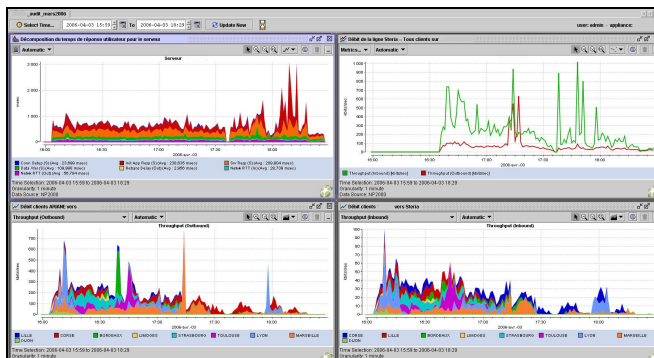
_audit_mars2006

Select Time... 2006-04-03 15:59 To 2006-04-03 16:29 Update Now

user: admin appliance:

Décomposition du temps de réponse utilisateur pour le serveur

Automatic

Serveur

3 000

2 000

1 000

0

16:00 16:30 17:00 17:30 18:00 18:30

2006-avr.-03

Conn Setup (Ct) (Avg : 23.890 msec) Init App Resp (S) (Avg : 230.895 msec) Srv Resp (S) (Avg : 260.804 msec) Data Xfer (S) (Avg : 108.880 msec) Retrans Delay (Ct) (Avg : 2.865 msec) Netwk RTT (Srv) (Avg : 29.706 msec) Netwk RTT (Ct) (Avg : 56.794 msec)

Time Selection: 2006-04-03 15:59 to 2006-04-03 16:29
Granularity: 1 minute
Data Source: NP2000

Débit de la ligne Storia - Tous clients sur

Metrics... Automatic

1 000

800

600

400

200

0

16:00 16:30 17:00 17:30 18:00 18:30

2006-avr.-03

Throughput (Inbound) (kb/s) Throughput (Outbound) (kb/s)

Time Selection: 2006-04-03 15:59 to 2006-04-03 16:29
Granularity: 1 minute
Data Source: NP2000

Débit clients ARAMIE vers

Throughput (Outbound) Automatic

Throughput (Outbound)

700

600

500

400

300

200

100

0

16:00 16:30 17:00 17:30 18:00 18:30

2006-avr.-03

LILLE CORSE BORDEAUX LIMOGES STRASBOURG TOULOUSE LYON MARSEILLE DIJON

Time Selection: 2006-04-03 15:59 to 2006-04-03 16:29
Granularity: 1 minute

Débit clients vers Storia

Throughput (Inbound) Automatic

Throughput (Inbound)

700

600

500

400

300

200

100

0

16:00 16:30 17:00 17:30 18:00 18:30

2006-avr.-03

LILLE CORSE BORDEAUX LIMOGES STRASBOURG TOULOUSE LYON MARSEILLE DIJON

Time Selection: 2006-04-03 15:59 to 2006-04-03 16:29
Granularity: 1 minute